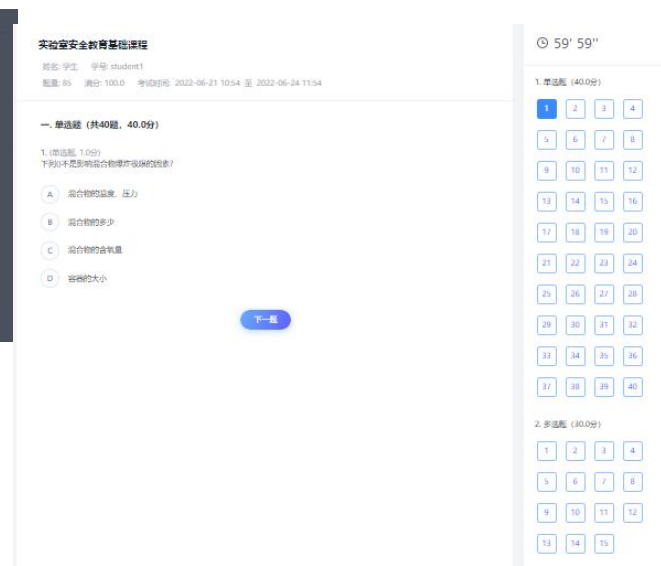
实验室安全教育基础课程

姓名: 学生 学号: student1
题量: 85 满分: 100.0 考试时间: 2022-06-21 10:54 至 2022-06-24 11:54

一. 单选题（共40题，40.0分）

1. (单选题, 1.0分)
下列不是影响混合物爆炸极限的因素?

A 混合物的温度、压力

B 混合物的多少

C 混合物的含氧量

D 容器的大小

下一题

59' 59''

1. 单选题 (40.0分)

| 1 | 2 | 3 | 4 |
|---|---|---|---|
| 5 | 6 | 7 | 8 |
| 9 | 10 | 11 | 12 |
| 13 | 14 | 15 | 16 |
| 17 | 18 | 19 | 20 |
| 21 | 22 | 23 | 24 |
| 25 | 26 | 27 | 28 |
| 29 | 30 | 31 | 32 |
| 33 | 34 | 35 | 36 |
| 37 | 38 | 39 | 40 |

2. 多选题 (30.0分)

| 1 | 2 | 3 | 4 |
|---|---|---|---|
| 5 | 6 | 7 | 8 |
| 9 | 10 | 11 | 12 |
| 13 | 14 | 15 | |